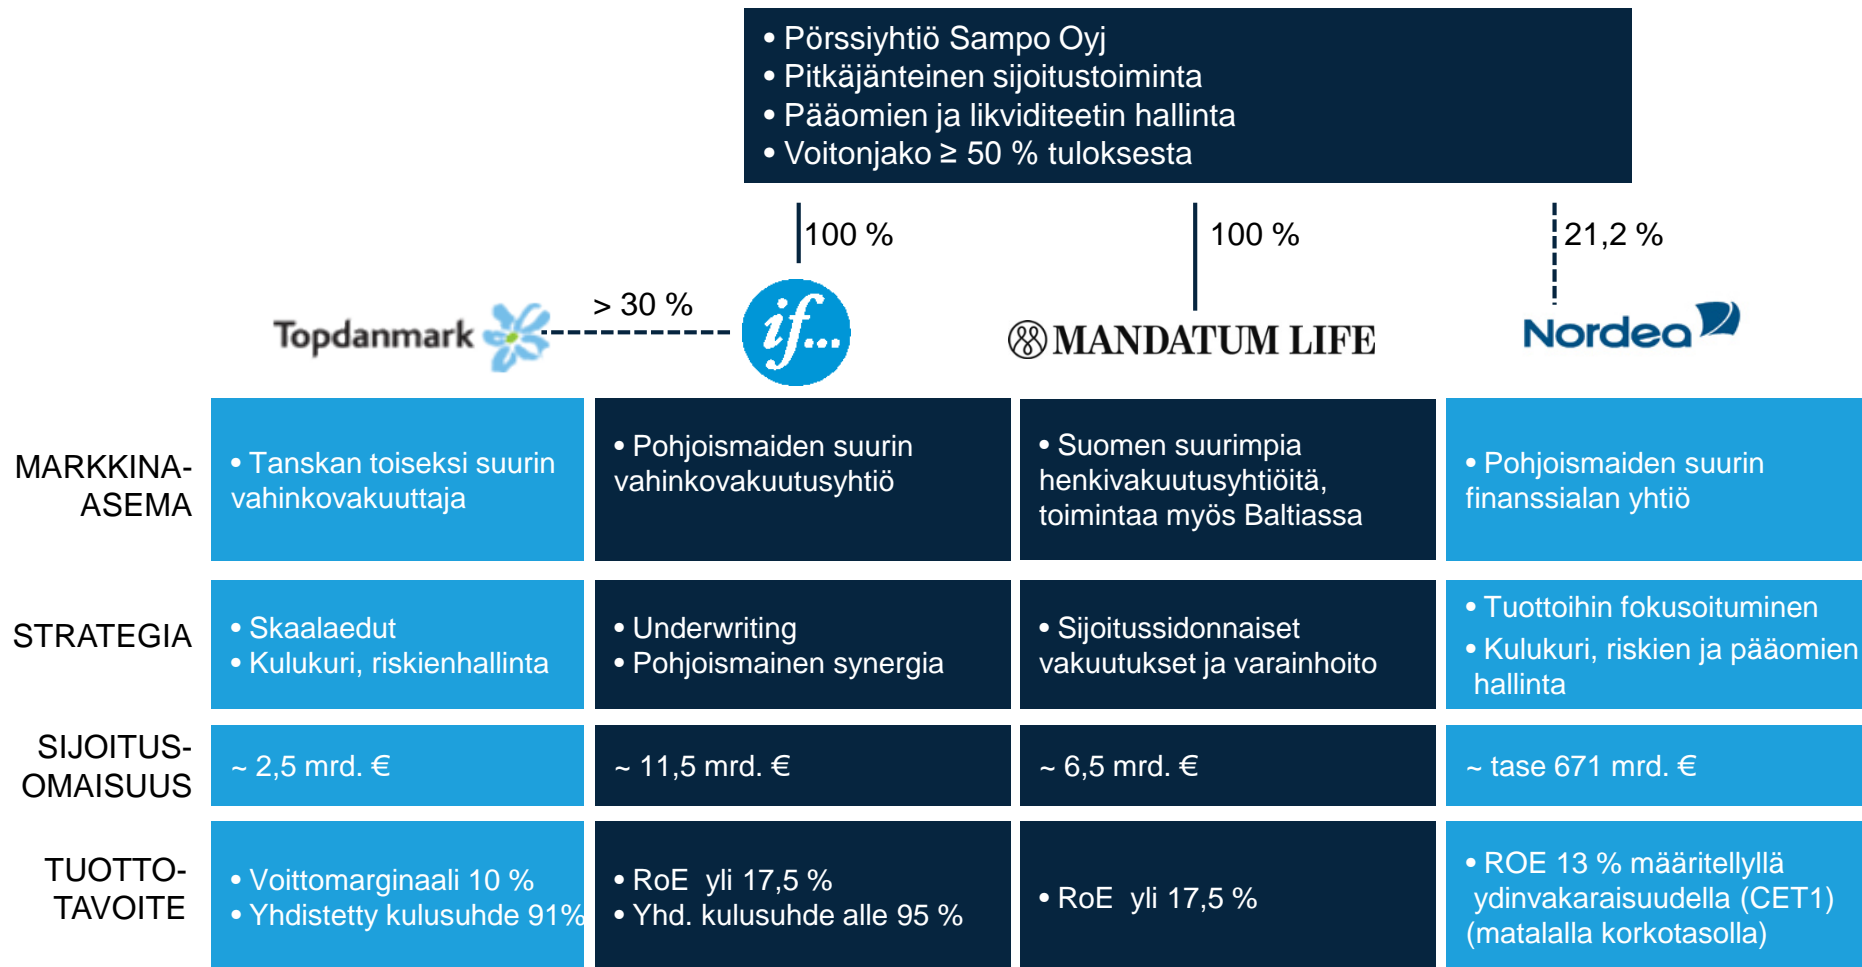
• Pörssiyhtiö Sampo Oyj
• Pitkäjänteinen sijoitustoiminta
• Pääomien ja likviditeetin hallinta
• Voitonjako ≥ 50 % tuloksesta

100 %

100 %

21,2 %

Topdanmark

> 30 %

if...

MANDATUM LIFE

Nordea

| | | | | |
|---|---|---|---|---|
| MARKKINA-ASEMA | • Tanskan toiseksi suurin vahinkovakuuttaja | • Pohjoismaiden suurin vahinkovakuutusyhtiö | • Suomen suurimpia henkivakuutusyhtiöitä, toimintaa myös Baltiassa | • Pohjoismaiden suurin finanssialan yhtiö |
| STRATEGIA | • Skaalaedut • Kulukuri, riskienhallinta | • Underwriting • Pohjoismainen synergia | • Sijoitussidonnaiset vakuutukset ja varainhoito | • Tuottoihin fokusoituminen • Kulukuri, riskien ja pääomien hallinta |
| SIJOITUS-OMAISUUS | ~ 2,5 mrd. € | ~ 11,5 mrd. € | ~ 6,5 mrd. € | ~ tase 671 mrd. € |
| TUOTTO-TAVOITE | • Voittomarginaali 10 % • Yhdistetty kulusuhde 91% | • RoE yli 17,5 % • Yhd. kulusuhde alle 95 % | • RoE yli 17,5 % | • ROE 13 % määritellyllä ydinvakaraisuudella (CET1) (matalalla korkotasolla) |